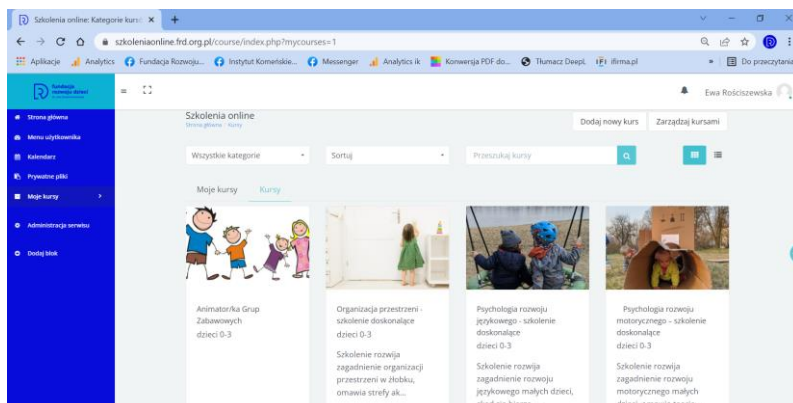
Szkolenia online: Kategorie kurs ×
+
szkoleniaonline.frd.org.pl/course/index.php?mycourses=1
Aplikacje Analytics Fundacja Rozwoju... Instytut Komeński... Messenger Analytics ik Konwersja PDF do... Tłumacz DeepL ifirma.pl
Do przeczytania
Fundacja rozwoju dzieci
Ewa Rościszewska
Strona główna
Menu użytkownika
Kalendarz
Prywatne pliki
Moje kursy
Administracja serwisu
Dodaj blok
Szkolenia online
Strona główna - Kursy
Dodaj nowy kurs
Zarządzaj kursami
Wszystkie kategorie
Sortuj
Przeszukaj kursy
Moje kursy
Kursy
Animator/ka Grup Zabawowych
dzieci 0-3
Organizacja przestrzeni - szkolenie doskonalące
dzieci 0-3
Szkolenie rozwija zagadnienie organizacji przestrzeni w żłobku, omawia strefy ak...
Psychologia rozwoju językowego - szkolenie doskonalące
dzieci 0-3
Szkolenie rozwija zagadnienie rozwoju językowego małych dzieci, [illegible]
Psychologia rozwoju motorycznego - szkolenie doskonalące
dzieci 0-3
Szkolenie rozwija zagadnienie rozwoju motorycznego małych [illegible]